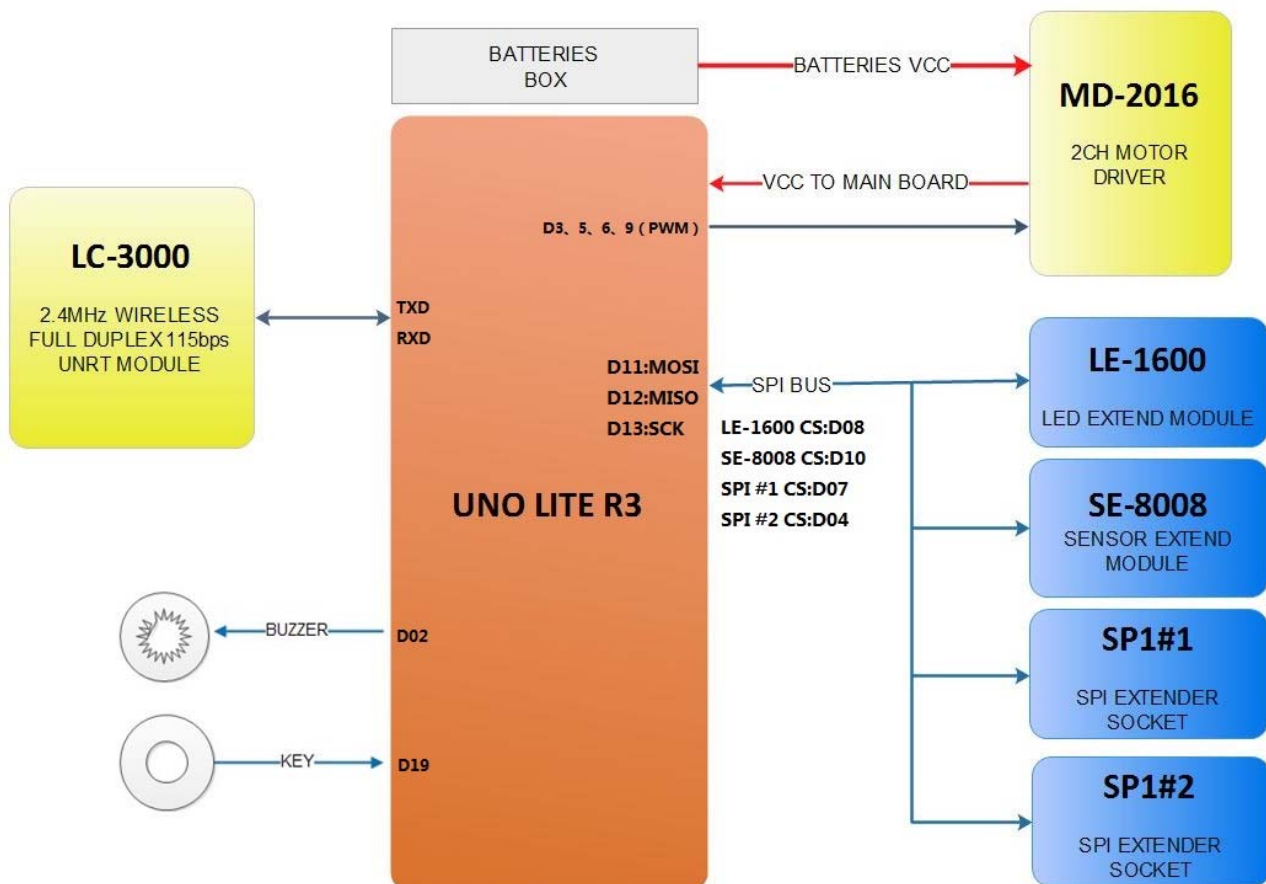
BATTERIES BOX

BATTERIES VCC

MD-2016

2CH MOTOR DRIVER

VCC TO MAIN BOARD

D3、5、6、9 ( PWM )

LC-3000

2.4MHz WIRELESS FULL DUPLEX 115bps UNRT MODULE

TXD

RXD

D11:MOSI

D12:MISO

D13:SCK

SPI BUS

LE-1600

LED EXTEND MODULE

LE-1600 CS:D08

SE-8008 CS:D10

SPI #1 CS:D07

SPI #2 CS:D04

UNO LITE R3

SE-8008

SENSOR EXTEND MODULE

BUZZER

D02

SP1#1

SPI EXTENDER SOCKET

KEY

D19

SP1#2

SPI EXTENDER SOCKET